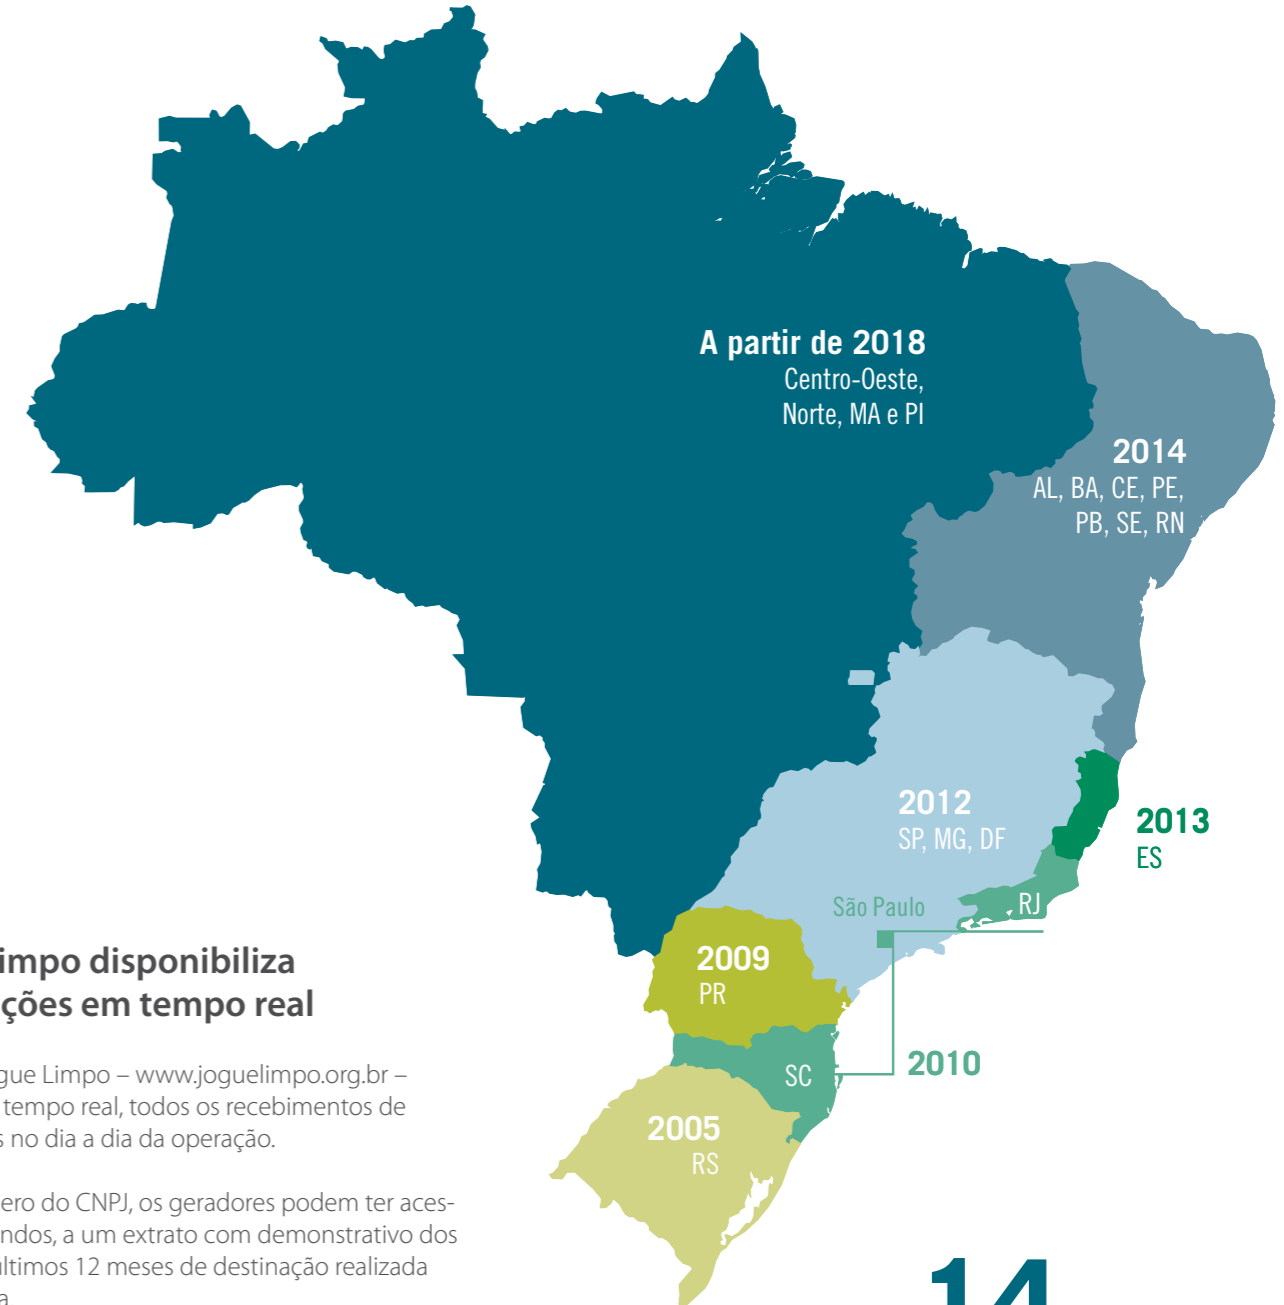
A partir de 2018
Centro-Oeste, Norte, MA e PI

2014
AL, BA, CE, PE, PB, SE, RN

2012
SP, MG, DF

2013
ES

São Paulo

RJ

2009
PR

2010

SC

2005
RS

impo disponibiliza
ções em tempo real

gue Limpo – www.joguelimpo.org.br – tempo real, todos os recebimentos de s no dia a dia da operação.

ero do CNPJ, os geradores podem ter aces- ndos, a um extrato com demonstrativo dos últimos 12 meses de destinação realizada a

14